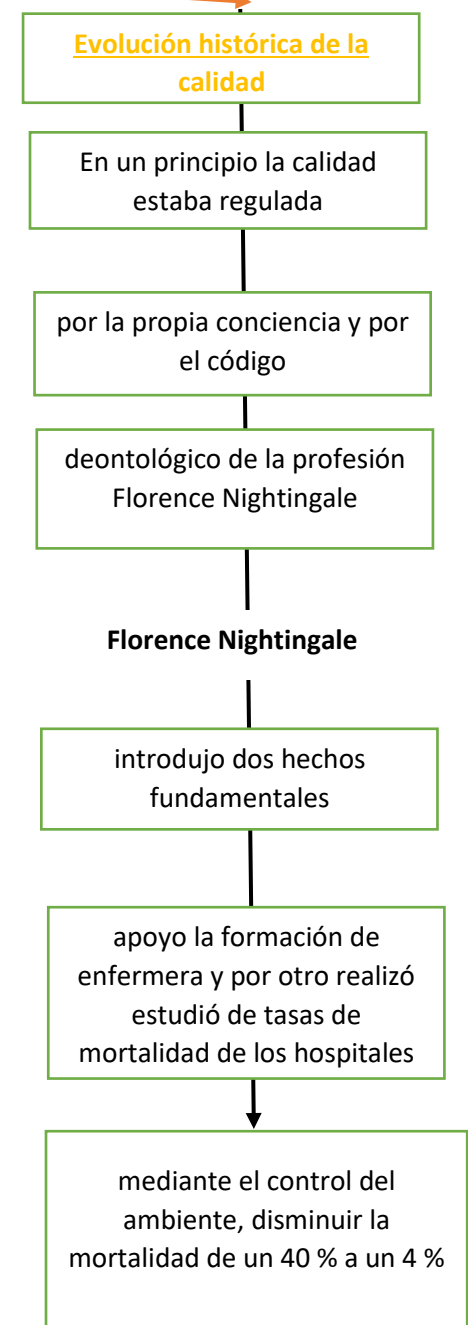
Evolución histórica de la calidad

En un principio la calidad estaba regulada

por la propia conciencia y por el código

deontológico de la profesión Florence Nightingale

Florence Nightingale

introdujo dos hechos fundamentales

apoyo la formación de enfermera y por otro realizó estudió de tasas de mortalidad de los hospitales

mediante el control del ambiente, disminuir la mortalidad de un 40 % a un 4 %